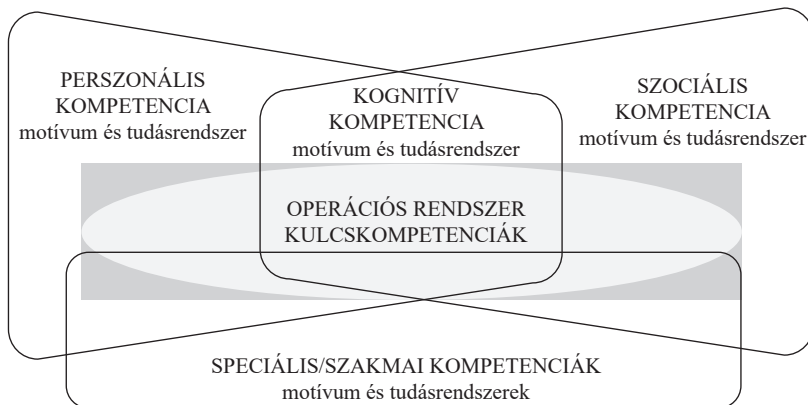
PERSZONÁLIS KOMPETENCIA
motívum és tudásrendszer

KOGNITÍV KOMPETENCIA
motívum és tudásrendszer

SZOCIÁLIS KOMPETENCIA
motívum és tudásrendszer

OPERÁCIÓS RENDSZER
KULCSKOMPETENCIÁK

SPECIÁLIS/SZAKMAI KOMPETENCIÁK
motívum és tudásrendszerek